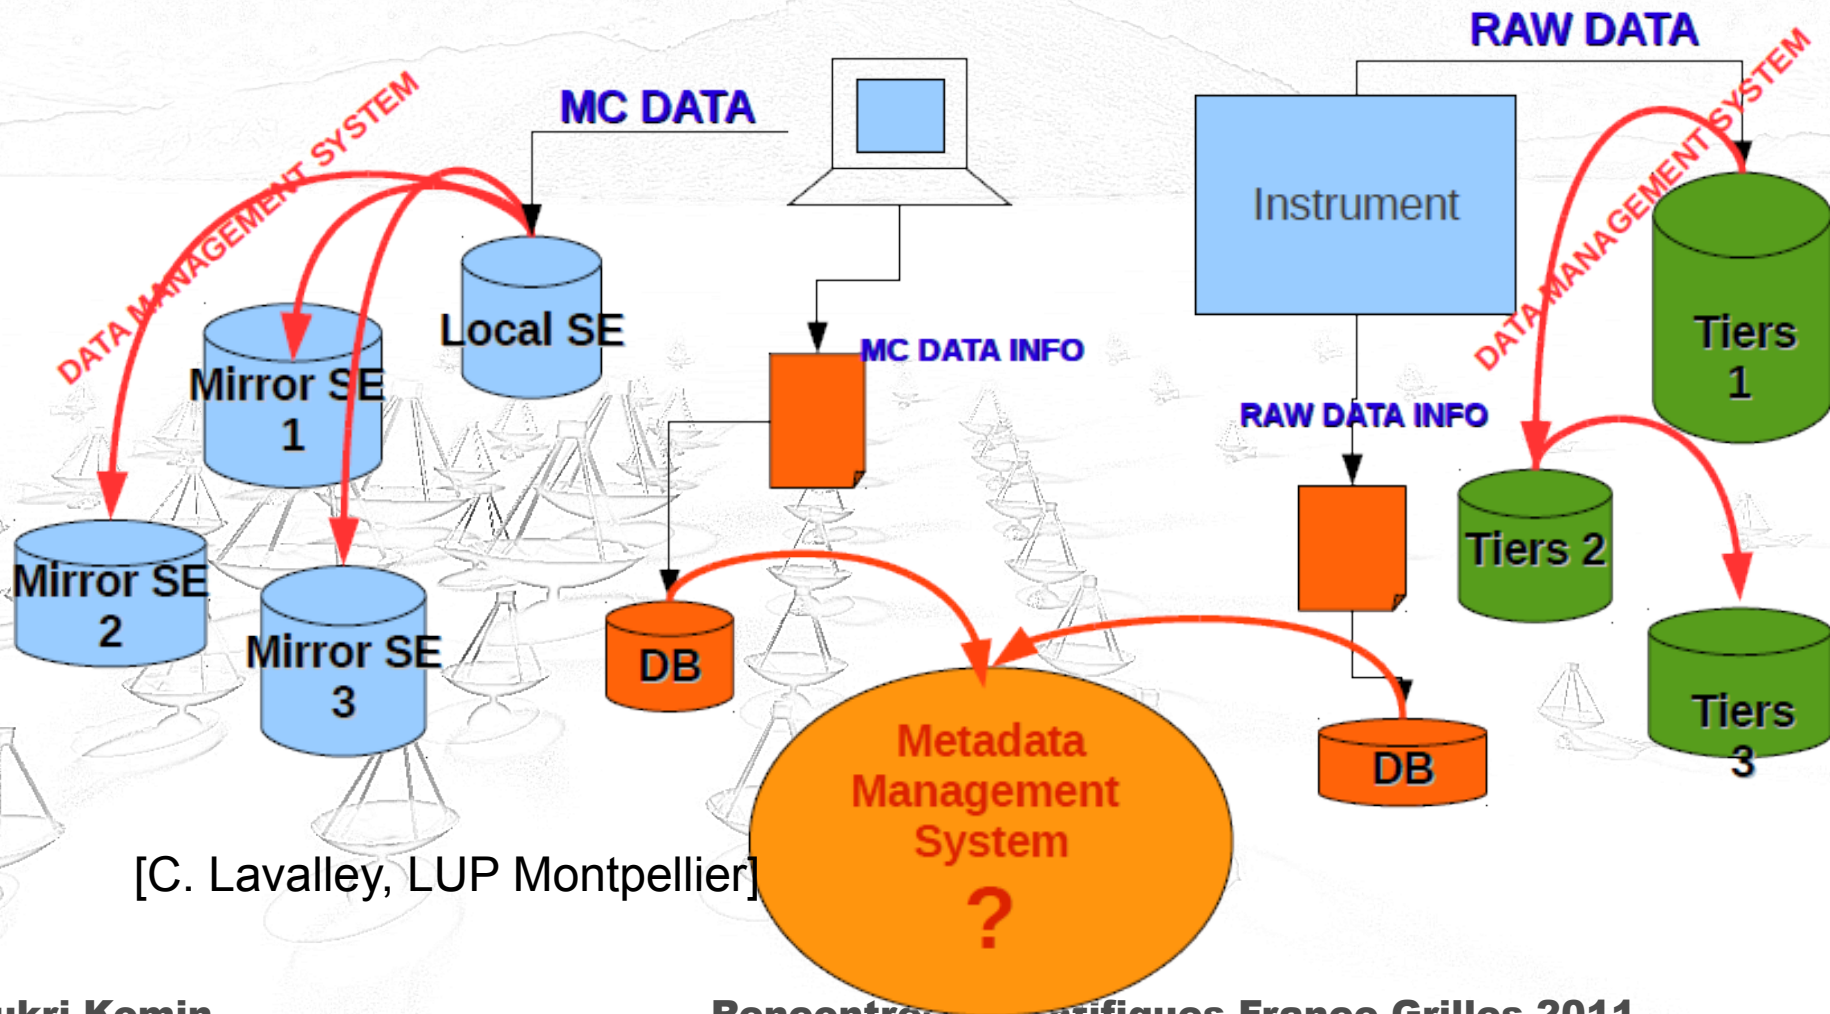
DATA MANAGEMENT SYSTEM

MC DATA

Local SE

Mirror SE 1

Mirror SE 2

Mirror SE 3

MC DATA INFO

DB

RAW DATA

Instrument

DATA MANAGEMENT SYSTEM

Tiers 1

RAW DATA INFO

Tiers 2

Tiers 3

DB

Metadata Management System

?

[C. Lavalley, LUP Montpellier]

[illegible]ukri Kemin

Rencontre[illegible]ntifiques France Grilles 2011